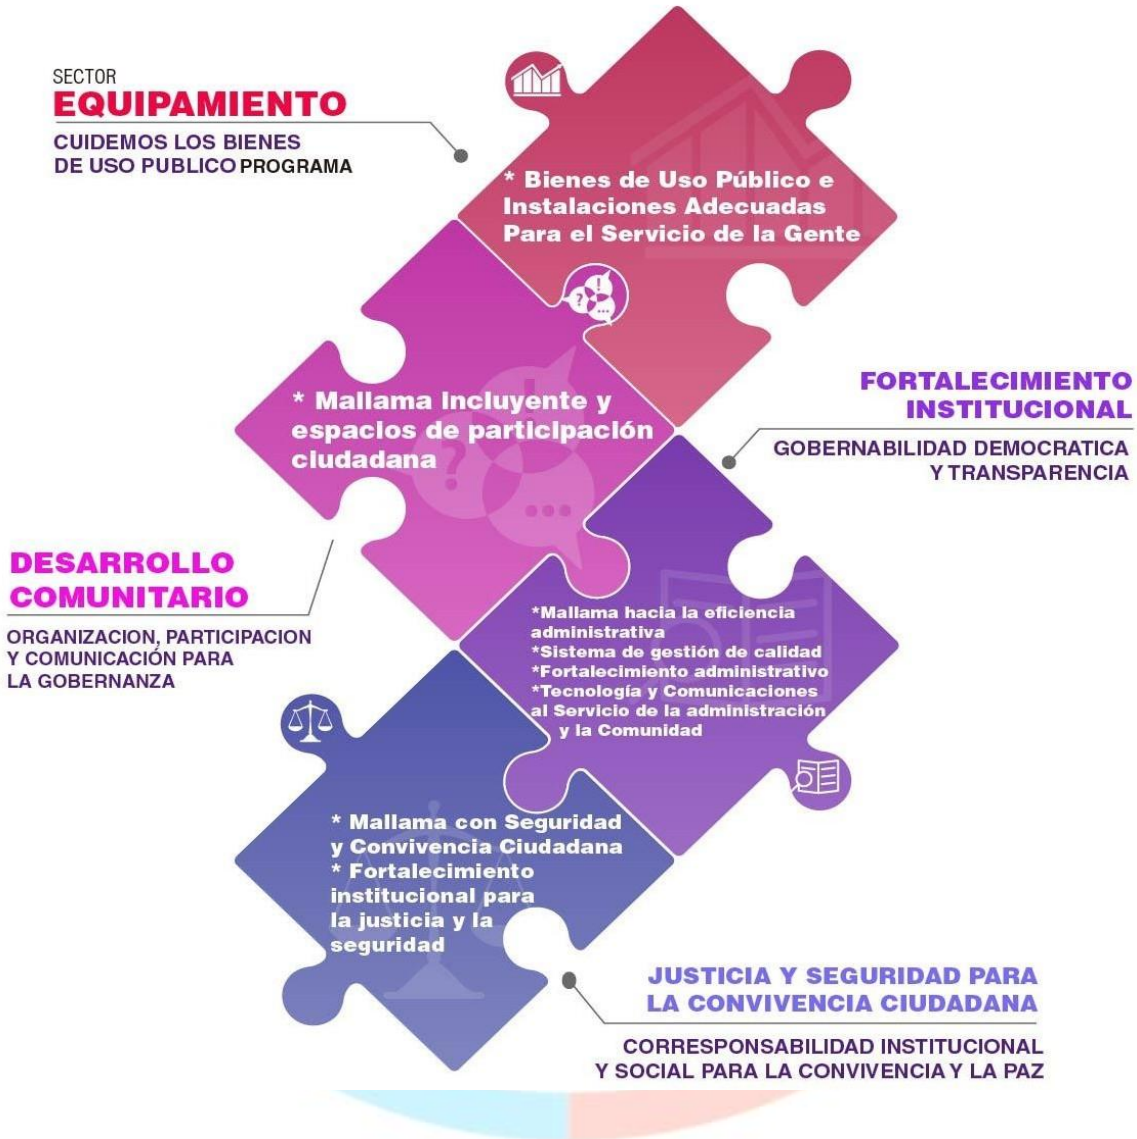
SECTOR
EQUIPAMIENTO
CUIDEMOS LOS BIENES DE USO PUBLICO PROGRAMA

* Bienes de Uso Público e Instalaciones Adecuadas Para el Servicio de la Gente

* Mallama Incluyente y espacios de participación ciudadana

FORTALECIMIENTO INSTITUCIONAL
GOBERNABILIDAD DEMOCRATICA Y TRANSPARENCIA

DESARROLLO COMUNITARIO
ORGANIZACION, PARTICIPACION Y COMUNICACIÓN PARA LA GOBERNANZA

*Mallama hacia la eficiencia administrativa
*Sistema de gestión de calidad
*Fortalecimiento administrativo
*Tecnología y Comunicaciones al Servicio de la administración y la Comunidad

* Mallama con Seguridad y Convivencia Ciudadana
* Fortalecimiento institucional para la justicia y la seguridad

JUSTICIA Y SEGURIDAD PARA LA CONVIVENCIA CIUDADANA
CORRESPONSABILIDAD INSTITUCIONAL Y SOCIAL PARA LA CONVIVENCIA Y LA PAZ